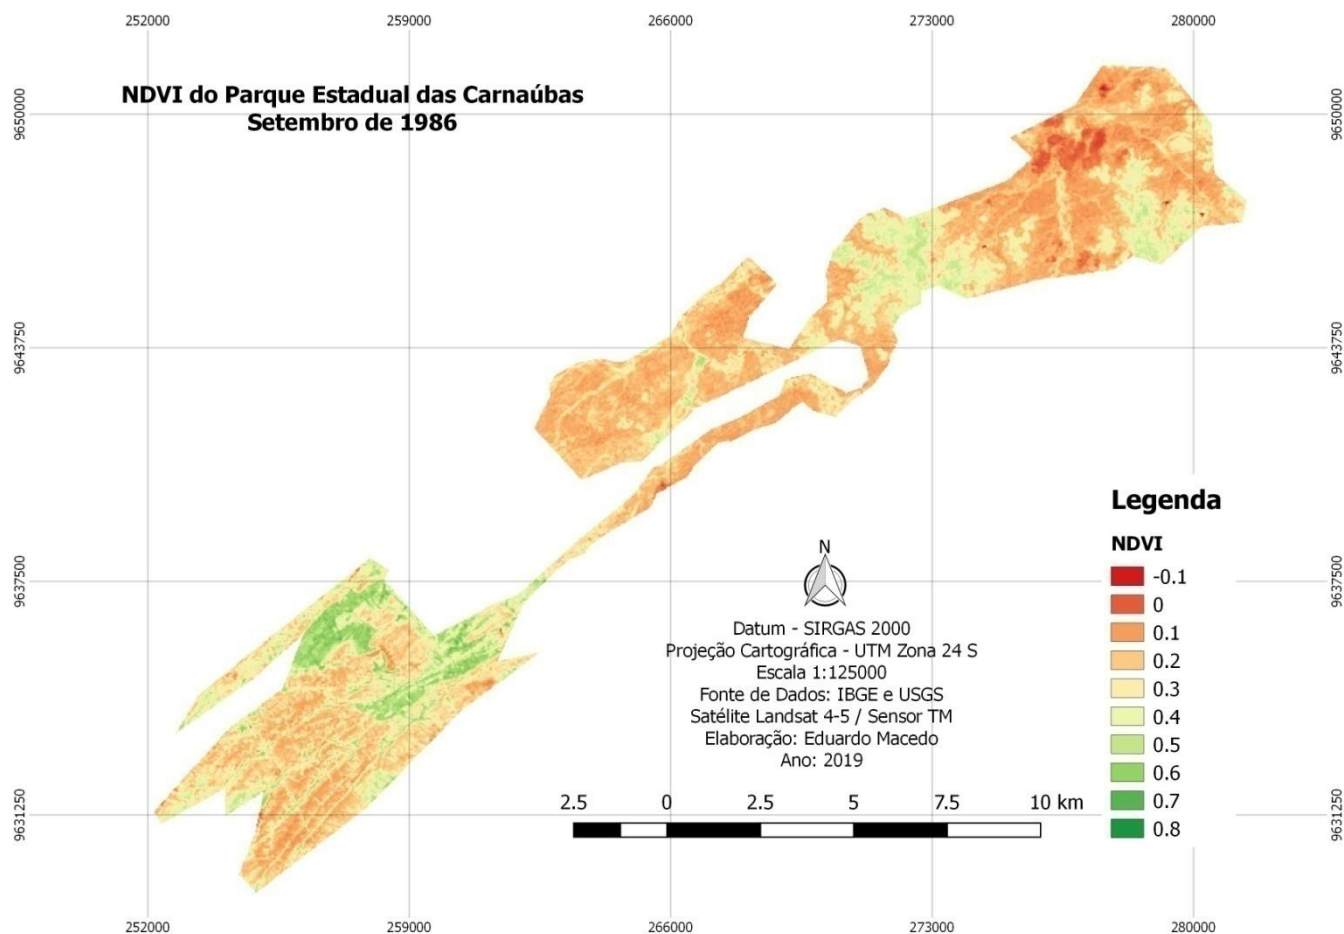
252000 259000 266000 273000 280000

NDVI do Parque Estadual das Carnaúbas
Setembro de 1986

9650000 9643750 9637500 9631250

9650000 9643750 9637500 9631250

N

Datum - SIRGAS 2000
Projeção Cartográfica - UTM Zona 24 S
Escala 1:125000
Fonte de Dados: IBGE e USGS
Satélite Landsat 4-5 / Sensor TM
Elaboração: Eduardo Macedo
Ano: 2019

2.5 0 2.5 5 7.5 10 km

Legenda
NDVI
-0.1
0
0.1
0.2
0.3
0.4
0.5
0.6
0.7
0.8

252000 259000 266000 273000 280000